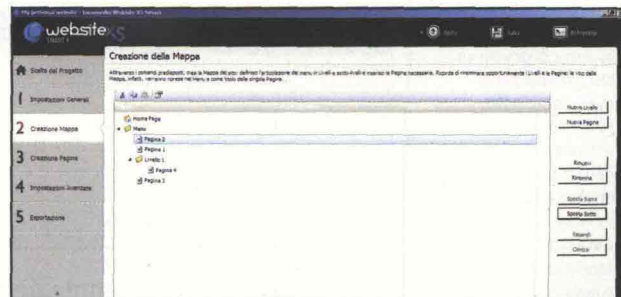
My primo sito website - Incomedia WebSite X5 Smart

website X5 SMART 9

Aiuto

Salva

Anteprima

Scelta del Progetto

1 Impostazioni Generali

2 Creazione Mappa

3 Creazione Pagine

4 Impostazioni Avanzate

5 Esportazione

Creazione della Mappa

Attraverso i comandi predisposti, crea la Mappa del sito: definisci l'articolazione dei menu in Livelli e sotto-livelli e inserisci le Pagine necessarie. Ricorda di rinominare opportunamente i Livelli e le Pagine: le voci della Mappa, infatti, verranno riprese nel menu e come titolo delle singole Pagine.

Home Page

Menu

Pagina 2

Pagina 1

Livello 1

Pagina 4

Pagina 3

Nuovo Livello

Nuova Pagina

Rimuovi

Rinomina

Sposta Sopra

Sposta Sotto

Espandi

Chiudi